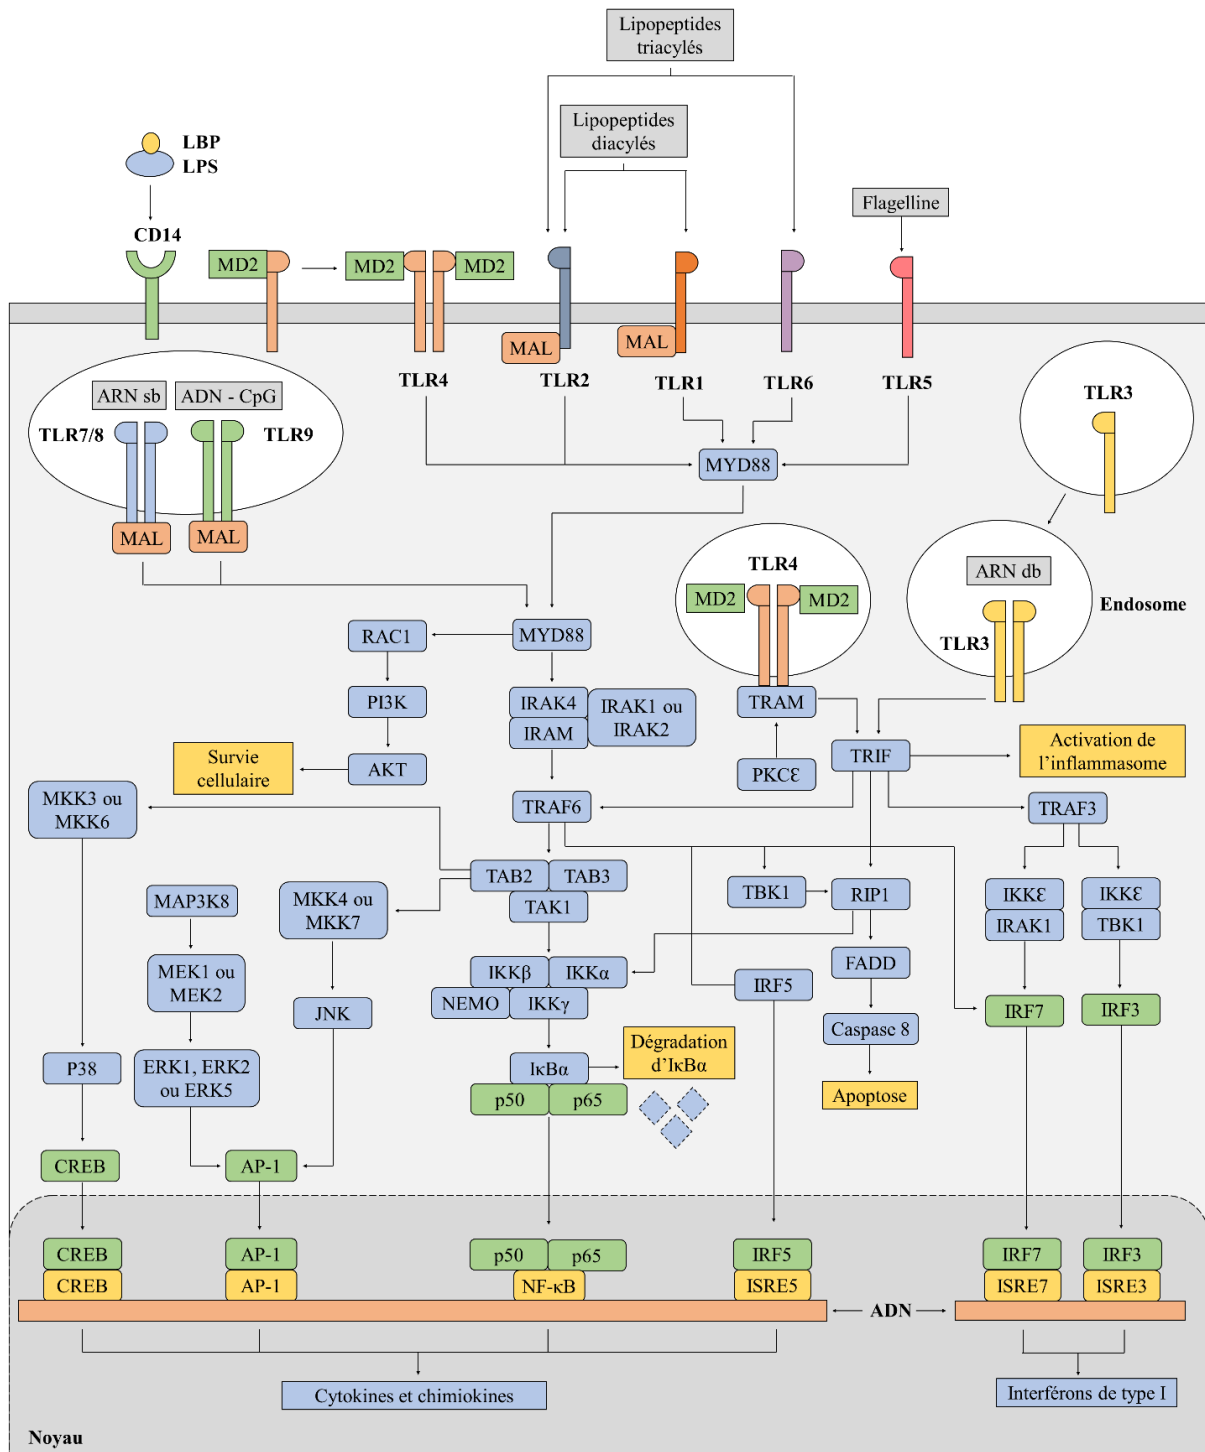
Lipopeptides triacylés

Lipopeptides diacylés

LBP
LPS

CD14

MD2

MD2 MD2

Flagelline

MAL

MAL

TLR4 TLR2 TLR1 TLR6 TLR5

ARN sb ADN - CpG

TLR7/8 TLR9

TLR3

MYD88

MAL MAL

TLR4

MD2 MD2

ARN db

Endosome

TLR3

RAC1 MYD88

PI3K

IRAK4 IRAK1 ou IRAK2
IRAM

TRAM

Survie cellulaire AKT

PKCε

TRIF

Activation de l'inflammasome

MKK3 ou MKK6

TRAF6

TRAF3

TAB2 TAB3

MAP3K8

MKK4 ou MKK7

TAK1

TBK1 RIP1

IKKε
IRAK1

IKKε
TBK1

MEK1 ou MEK2

IKKβ IKKα

FADD

JNK

NEMO IKKγ

IRF5

IRF7

IRF3

Caspase 8

P38

ERK1, ERK2 ou ERK5

IκBα

Dégradation d'IκBα

p50 p65

Apoptose

CREB

AP-1

CREB
CREB

AP-1
AP-1

p50 p65
NF-κB

IRF5
ISRE5

IRF7
ISRE7

IRF3
ISRE3

ADN

Cytokines et chimiokines

Interférons de type I

Noyau